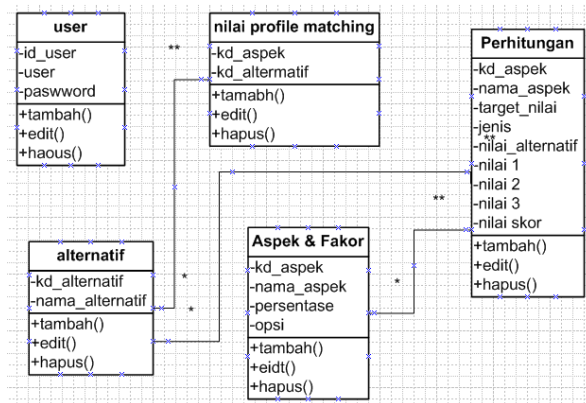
user
-id_user
-user
-paswword
+tambah()
+edit()
+haous()

**

nilai profile matching
-kd_aspek
-kd_altermatif
+tamabh()
+edit()
+hapus()

Perhitungan
-kd_aspek
-nama_aspek
-target_nilai
-jenis
-nilai_alternatif
-nilai 1
-nilai 2
-nilai 3
-nilai skor
+tambah()
+edit()
+hapus()

**

**

alternatif
-kd_alternatif
-nama_alternatif
+tambah()
+edit()
+hapus()

*

*

Aspek & Fakor
-kd_aspek
-nama_aspek
-persentase
-opsi
+tambah()
+eidt()
+hapus()

*